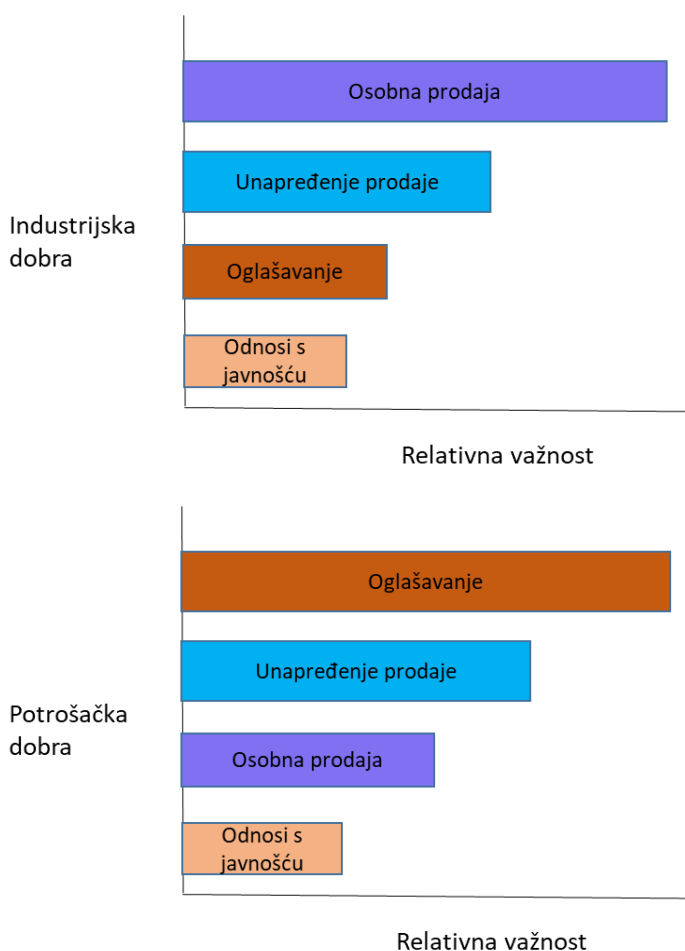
Industrijska dobra

Osobna prodaja

Unapređenje prodaje

Oglašavanje

Odnosi s javnošću

Relativna važnost

Potrošačka dobra

Oglašavanje

Unapređenje prodaje

Osobna prodaja

Odnosi s javnošću

Relativna važnost